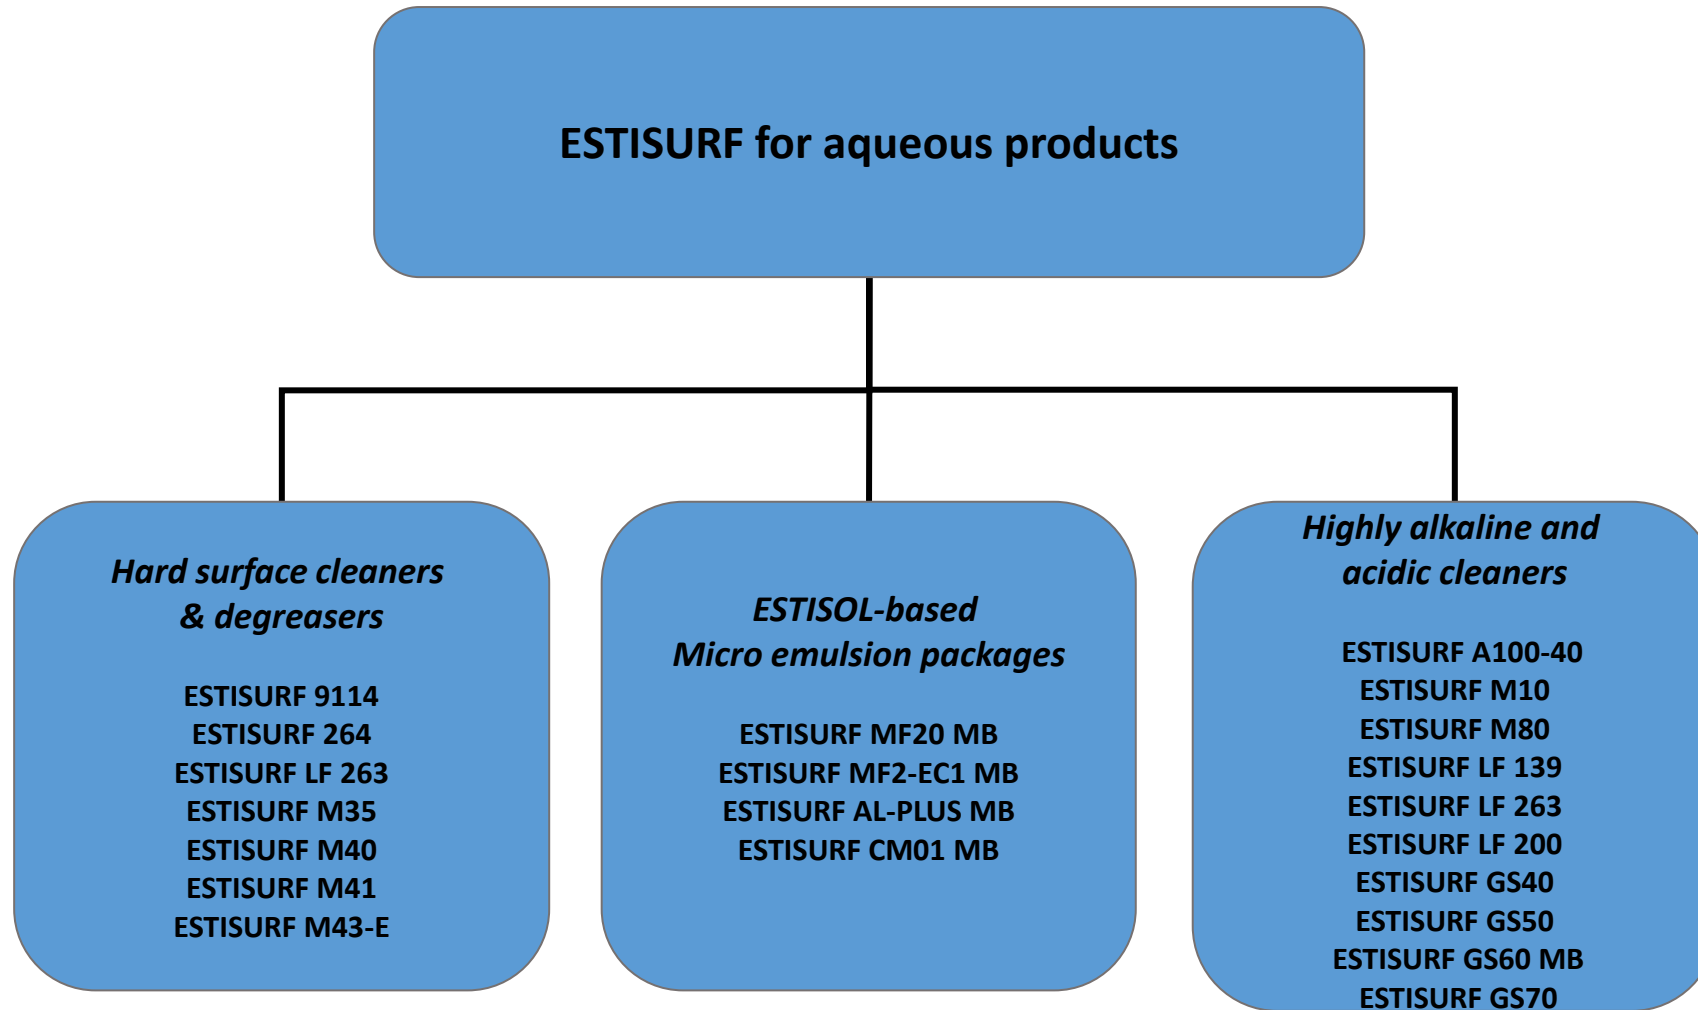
ESTISURF for aqueous products

*Hard surface cleaners & degreasers*

ESTISURF 9114
ESTISURF 264
ESTISURF LF 263
ESTISURF M35
ESTISURF M40
ESTISURF M41
ESTISURF M43-E

*ESTISOL-based Micro emulsion packages*

ESTISURF MF20 MB
ESTISURF MF2-EC1 MB
ESTISURF AL-PLUS MB
ESTISURF CM01 MB

*Highly alkaline and acidic cleaners*

ESTISURF A100-40
ESTISURF M10
ESTISURF M80
ESTISURF LF 139
ESTISURF LF 263
ESTISURF LF 200
ESTISURF GS40
ESTISURF GS50
ESTISURF GS60 MB
ESTISURF GS70